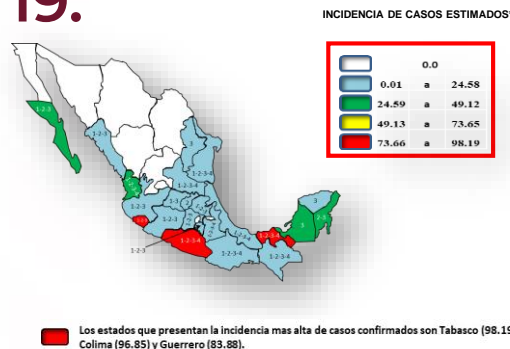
19.

INCIDENCIA DE CASOS ESTIMADOS

| | | | |
|---|---|---|---|
| | 0.0 | | |
| | 0.01 | a | 24.58 |
| | 24.59 | a | 49.12 |
| | 49.13 | a | 73.65 |
| | 73.66 | a | 98.19 |

1-2-3

1-2-3

1-2-3

3

1-2-3

1-2-3-4

1-2-3

1-2-3

1-2-3

1-2-3-4

1-2-3-4

1-2-3

1-2-3-4

1-2-3-4

1-2-3

3

1-2-3

Los estados que presentan la incidencia mas alta de casos confirmados son Tabasco (98.19 Colima (96.85) y Guerrero (83.88).